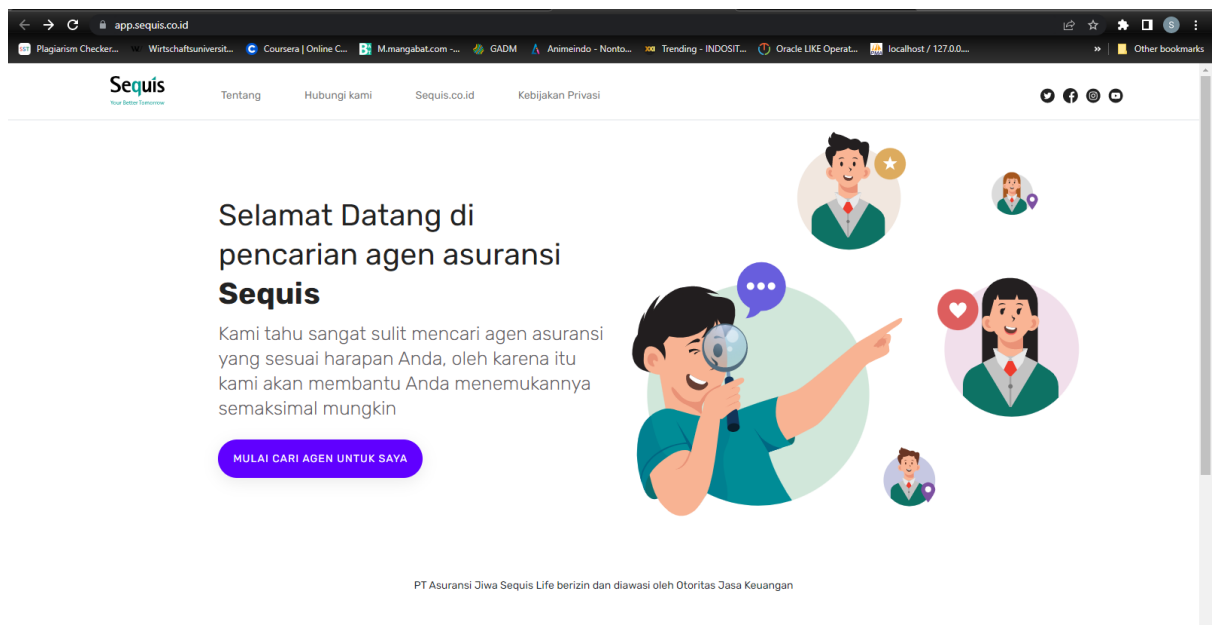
app.sequis.co.id

Plagiarism Checker... Wirtschaftsuniversit... Coursera | Online C... M.mangabat.com -... GADM Animeindo - Nonto... Trending - INDOSIT... Oracle LIKE Operat... localhost / 127.0.0.... » Other bookmarks

Sequis
Your Better Tomorrow

Tentang Hubungi kami Sequis.co.id Kebijakan Privasi

Selamat Datang di pencarian agen asuransi **Sequis**

Kami tahu sangat sulit mencari agen asuransi yang sesuai harapan Anda, oleh karena itu kami akan membantu Anda menemukannya semaksimal mungkin

MULAI CARI AGEN UNTUK SAYA

PT Asuransi Jiwa Sequis Life berizin dan diawasi oleh Otoritas Jasa Keuangan